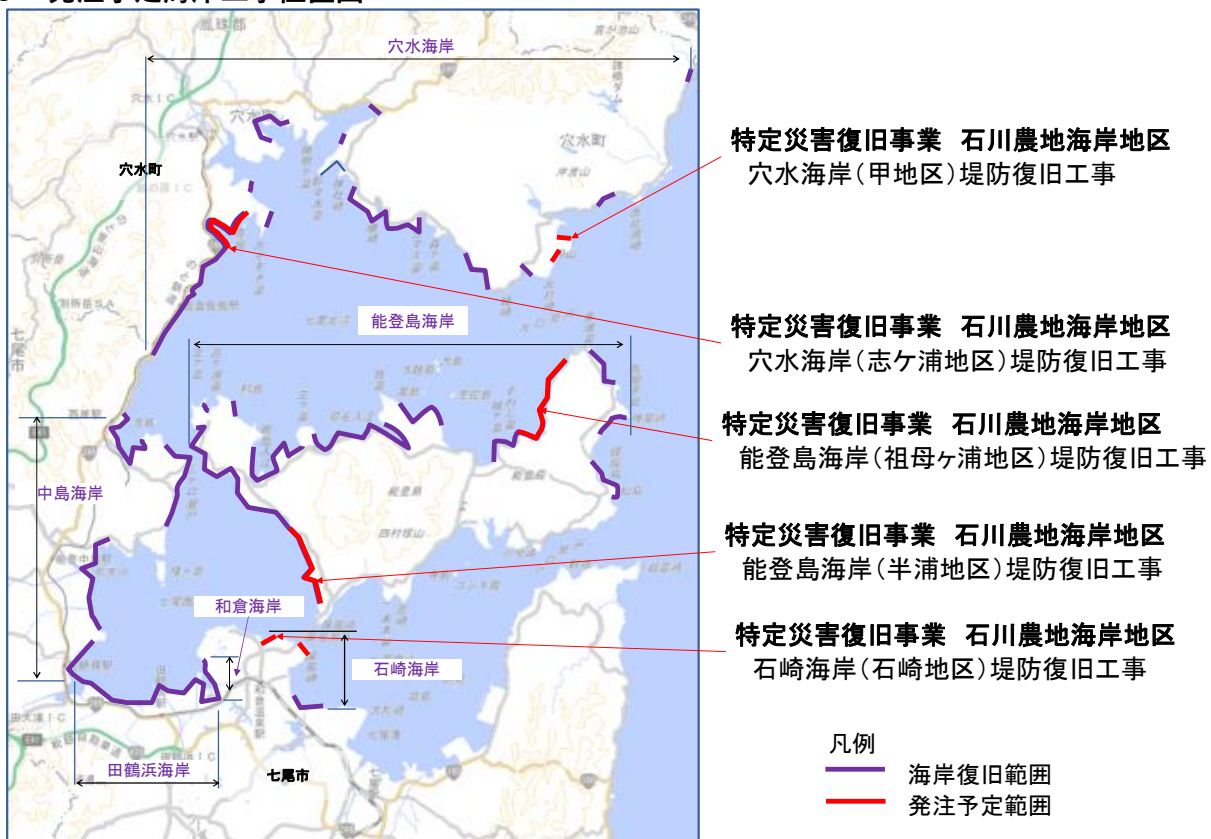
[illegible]

穴水海岸

穴水町

七尾市

能登島海岸

中島海岸

和倉海岸

石崎海岸

田鶴浜海岸

七尾市

特定災害復旧事業　石川農地海岸地区
穴水海岸（甲地区）堤防復旧工事

特定災害復旧事業　石川農地海岸地区
穴水海岸（志ケ浦地区）堤防復旧工事

特定災害復旧事業　石川農地海岸地区
能登島海岸（祖母ヶ浦地区）堤防復旧工事

特定災害復旧事業　石川農地海岸地区
能登島海岸（半浦地区）堤防復旧工事

特定災害復旧事業　石川農地海岸地区
石崎海岸（石崎地区）堤防復旧工事

凡例
海岸復旧範囲
発注予定範囲